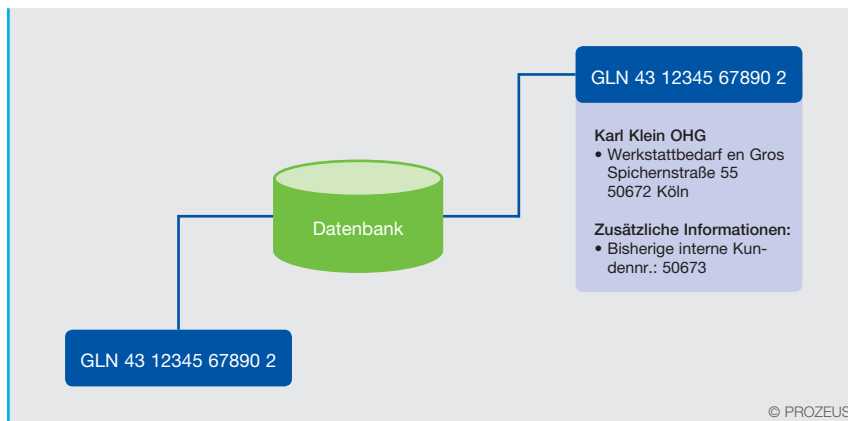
GLN 43 12345 67890 2

Karl Klein OHG
• Werkstattbedarf en Gros Spichernstraße 55 50672 Köln

Zusätzliche Informationen:
• Bisherige interne Kundennr.: 50673

Datenbank

GLN 43 12345 67890 2

© PROZEUS